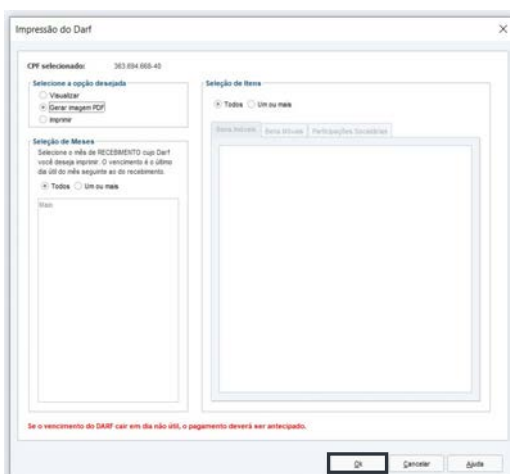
Impressão do Darf

CPF selecionado: 363.894.668-40

Selecione a opção desejada
Visualizar
Gerar imagem PDF
Imprimir

Seleção de Meses
Selecione o mês de RECEBIMENTO cujo Darf você deseja imprimir. O vencimento é o último dia útil do mês seguinte ao do recebimento.
Todos
Um ou mais

Mais

Seleção de Itens
Todos
Um ou mais

Bens Imóveis
Bens Móveis
Participações Societárias

Se o vencimento do DARF cair em dia não útil, o pagamento deverá ser antecipado.

Ok
Cancelar
Ajuda